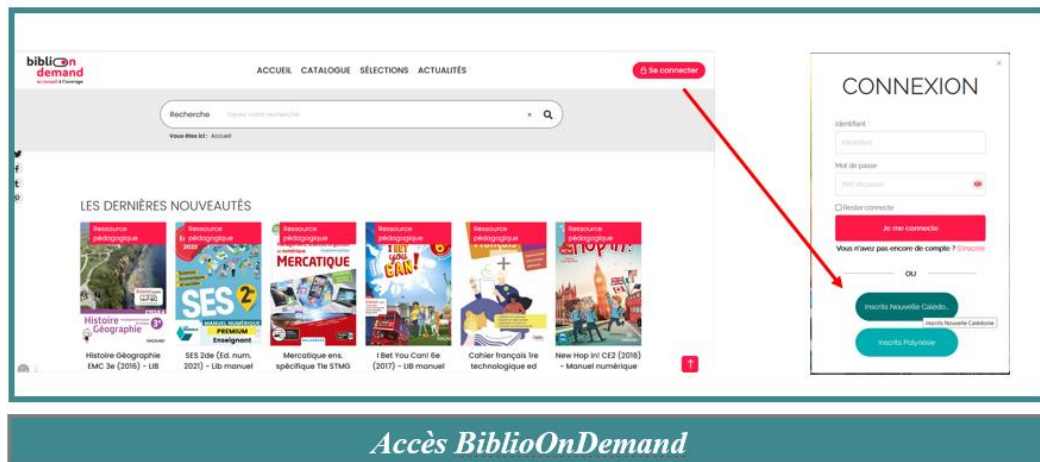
biblio on demand
le manuel à l'ouvrage

ACCUEIL CATALOGUE SÉLECTIONS ACTUALITÉS

Se connecter

Recherche Tapez votre recherche

Vous êtes ici : Accueil

LES DERNIÈRES NOUVEAUTÉS

Ressource pédagogique
Histoire Géographie 3e
Histoire Géographie EMC 3e (2016) - LIB

Ressource pédagogique
SES 2de
MANUEL NUMÉRIQUE PREMIUM Enseignant
SES 2de (Ed. num. 2021) - Lib manuel

Ressource pédagogique
MERCATIQUE
Mercatique ens. spécifique Tle STMG

Ressource pédagogique
I BET YOU CAN!
I Bet You Can! 6e (2017) - LIB manuel

Ressource pédagogique
Cahier français 1re technologique ed

Ressource pédagogique
New Hop in! CE2 (2018) - Manuel numérique

CONNEXION

Identifiant
Identifiant

Mot de passe
Mot de passe

Rester connecté

Je me connecte

Vous n'avez pas encore de compte ? S'inscrire

OU

Inscrits Nouvelle Calédo...
Inscrits Nouvelle Calédonie

Inscrits Polynésie

Accès BiblioOnDemand